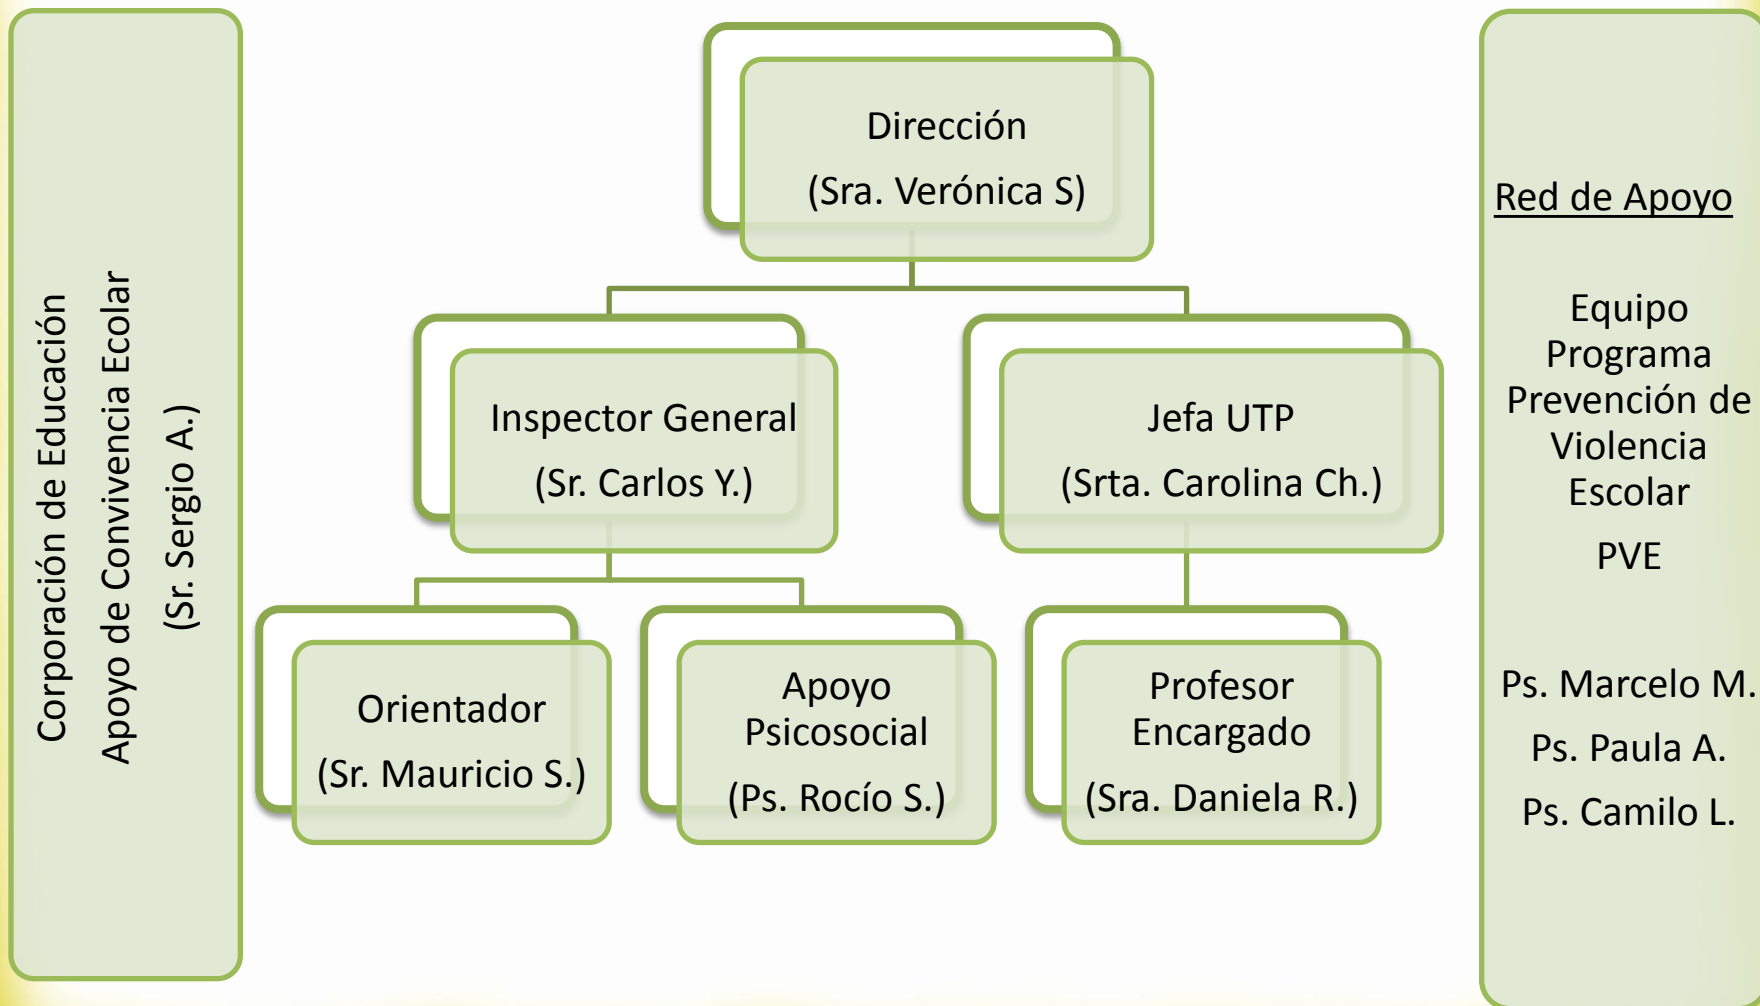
Corporación de Educación
Apoyo de Convivencia Ecolar
(Sr. Sergio A.)

Dirección
(Sra. Verónica S)

Inspector General
(Sr. Carlos Y.)

Jefa UTP
(Srta. Carolina Ch.)

Orientador
(Sr. Mauricio S.)

Apoyo Psicosocial
(Ps. Rocío S.)

Profesor Encargado
(Sra. Daniela R.)

Red de Apoyo

Equipo Programa Prevención de Violencia Escolar
PVE

Ps. Marcelo M.
Ps. Paula A.
Ps. Camilo L.